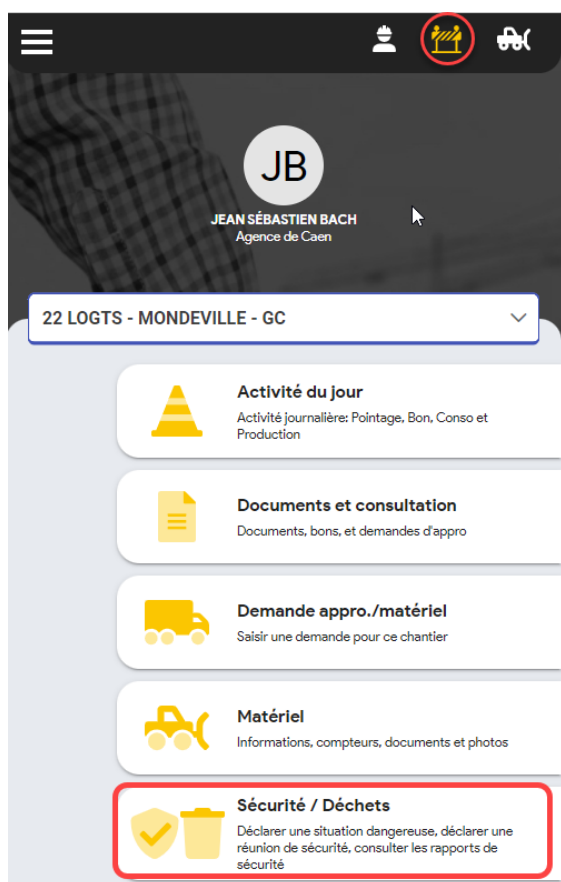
JB

JEAN SÉBASTIEN BACH
Agence de Caen

22 LOGTS - MONDEVILLE - GC

Activité du jour
Activité journalière: Pointage, Bon, Conso et Production

Documents et consultation
Documents, bons, et demandes d'appro

Demande appro./matériel
Saisir une demande pour ce chantier

Matériel
Informations, compteurs, documents et photos

Sécurité / Déchets
Déclarer une situation dangereuse, déclarer une réunion de sécurité, consulter les rapports de sécurité